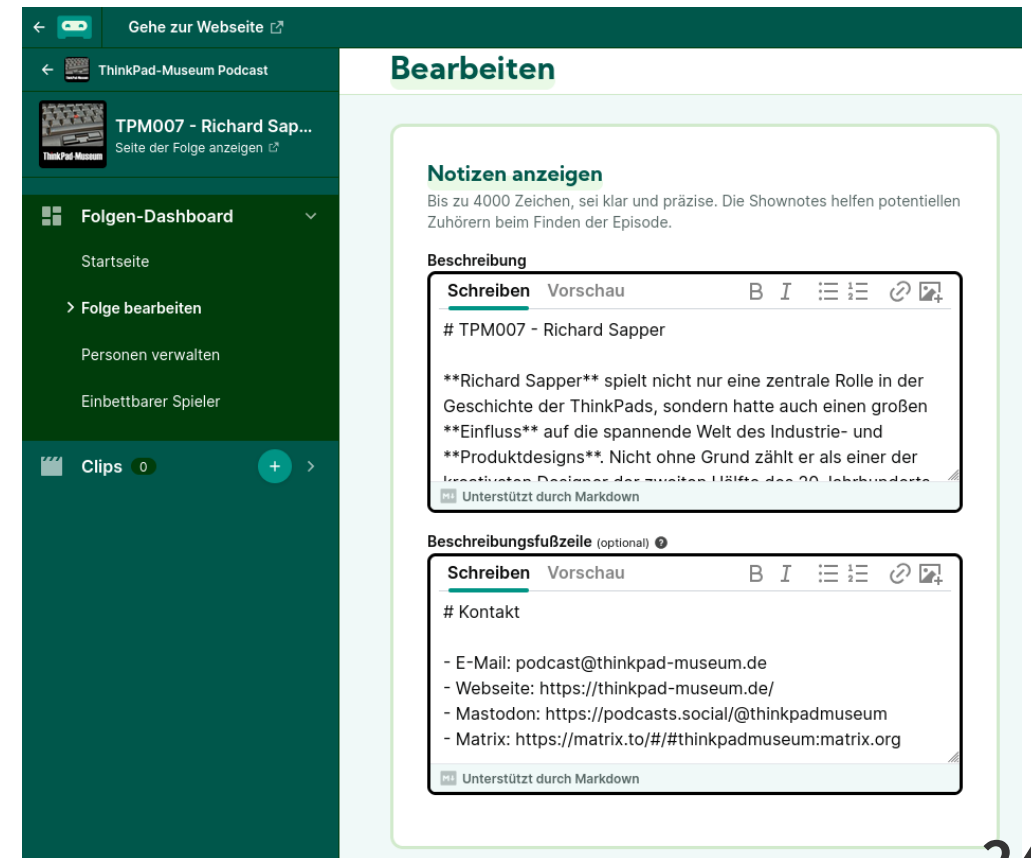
Gehe zur Webseite

ThinkPad-Museum Podcast

TPM007 - Richard Sap...
Seite der Folge anzeigen

ThinkPad-Museum

Folgen-Dashboard

Startseite

Folge bearbeiten

Personen verwalten

Einbettbarer Spieler

Clips 0

Bearbeiten

Notizen anzeigen

Bis zu 4000 Zeichen, sei klar und präzise. Die Shownotes helfen potentiellen Zuhörern beim Finden der Episode.

Beschreibung

Schreiben Vorschau

# TPM007 - Richard Sapper

**Richard Sapper** spielt nicht nur eine zentrale Rolle in der Geschichte der ThinkPads, sondern hatte auch einen großen **Einfluss** auf die spannende Welt des Industrie- und **Produktdesigns**. Nicht ohne Grund zählt er als einer der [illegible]

Unterstützt durch Markdown

Beschreibungsfußzeile (optional)

Schreiben Vorschau

# Kontakt

- E-Mail: podcast@thinkpad-museum.de
- Webseite: https://thinkpad-museum.de/
- Mastodon: https://podcasts.social/@thinkpadmuseum
- Matrix: https://matrix.to/#/#thinkpadmuseum:matrix.org

Unterstützt durch Markdown